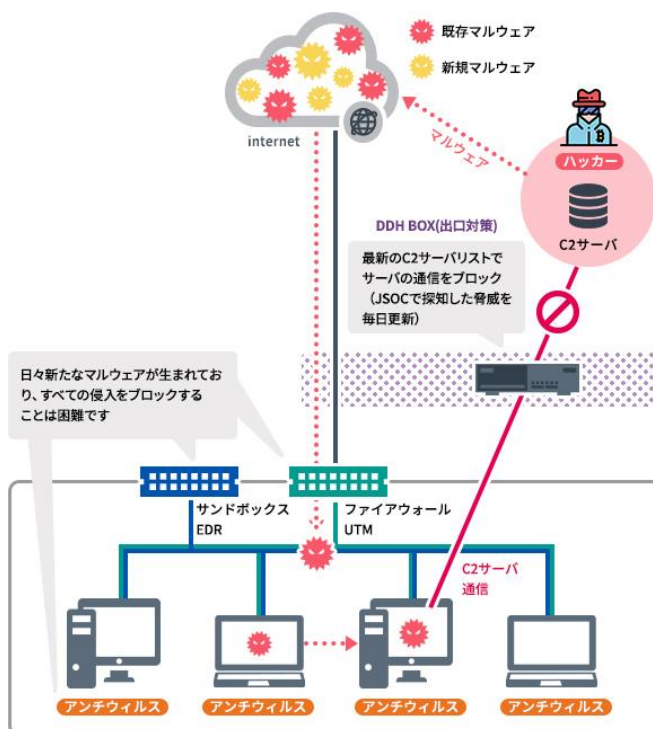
既存マルウェア

新規マルウェア

internet

マルウェア

ハッカー

C2サーバ

DDH BOX(出口対策)

最新のC2サーバリストでサーバの通信をブロック（JSOCで探知した脅威を毎日更新）

日々新たなマルウェアが生まれており、すべての侵入をブロックすることは困難です

サンドボックス
EDR

ファイアウォール
UTM

C2サーバ
通信

アンチウィルス

アンチウィルス

アンチウィルス

アンチウィルス